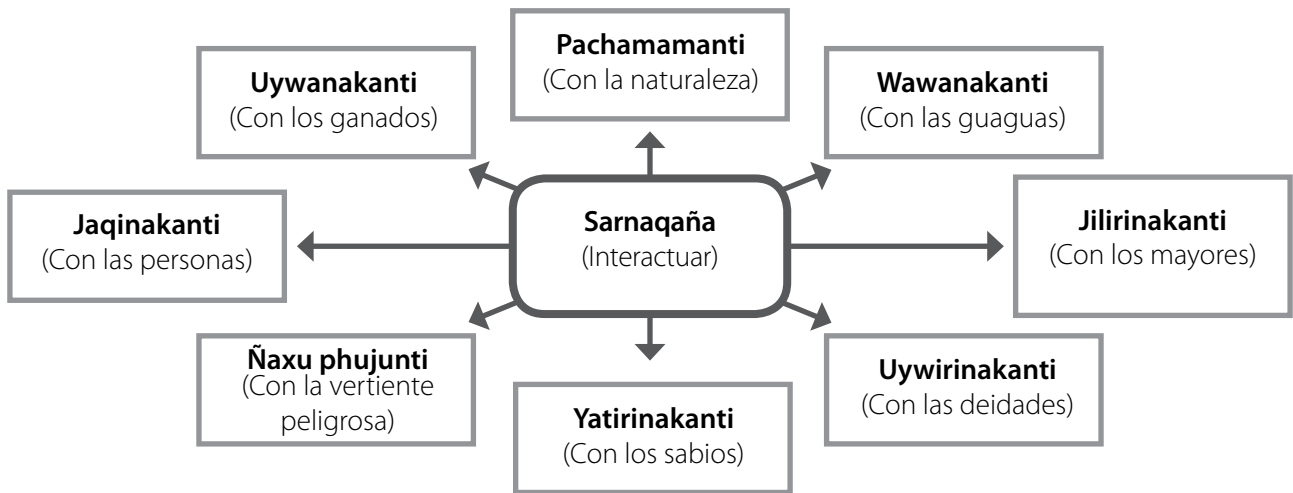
**Sarnaqaña**
(Interactuar)

**Pachamamanti**
(Con la naturaleza)

**Uywanakanti**
(Con los ganados)

**Wawanakanti**
(Con las guaguas)

**Jaqinakanti**
(Con las personas)

**Jilirinakanti**
(Con los mayores)

**Ñaxu phujunti**
(Con la vertiente peligrosa)

**Yatirinakanti**
(Con los sabios)

**Uywirinakanti**
(Con las deidades)